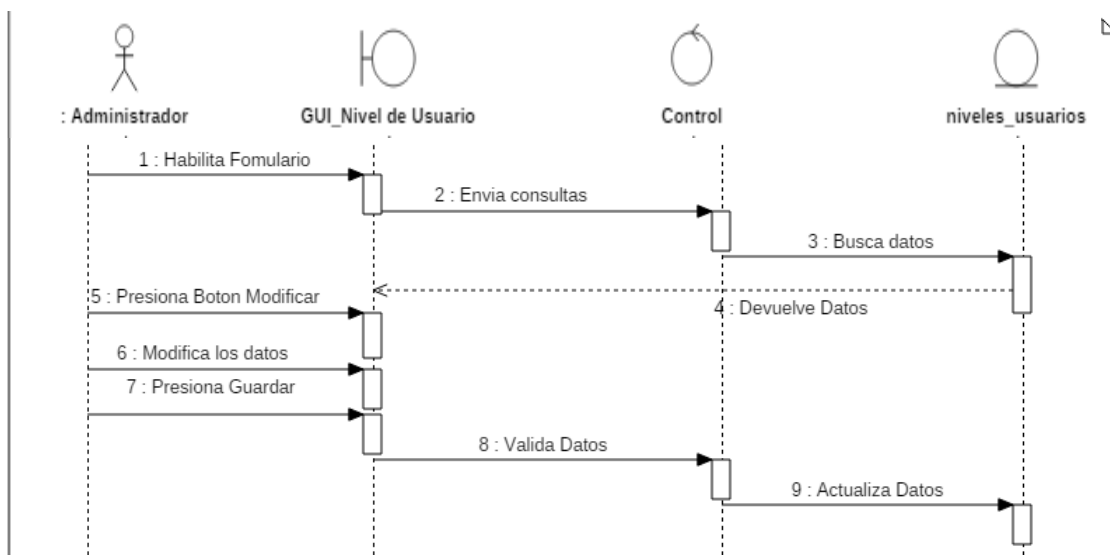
: Administrador

GUI_Nivel de Usuario

Control

niveles_usuarios

1 : Habilita Fomulario

2 : Envia consultas

3 : Busca datos

5 : Presiona Boton Modificar

4 : Devuelve Datos

6 : Modifica los datos

7 : Presiona Guardar

8 : Valida Datos

9 : Actualiza Datos